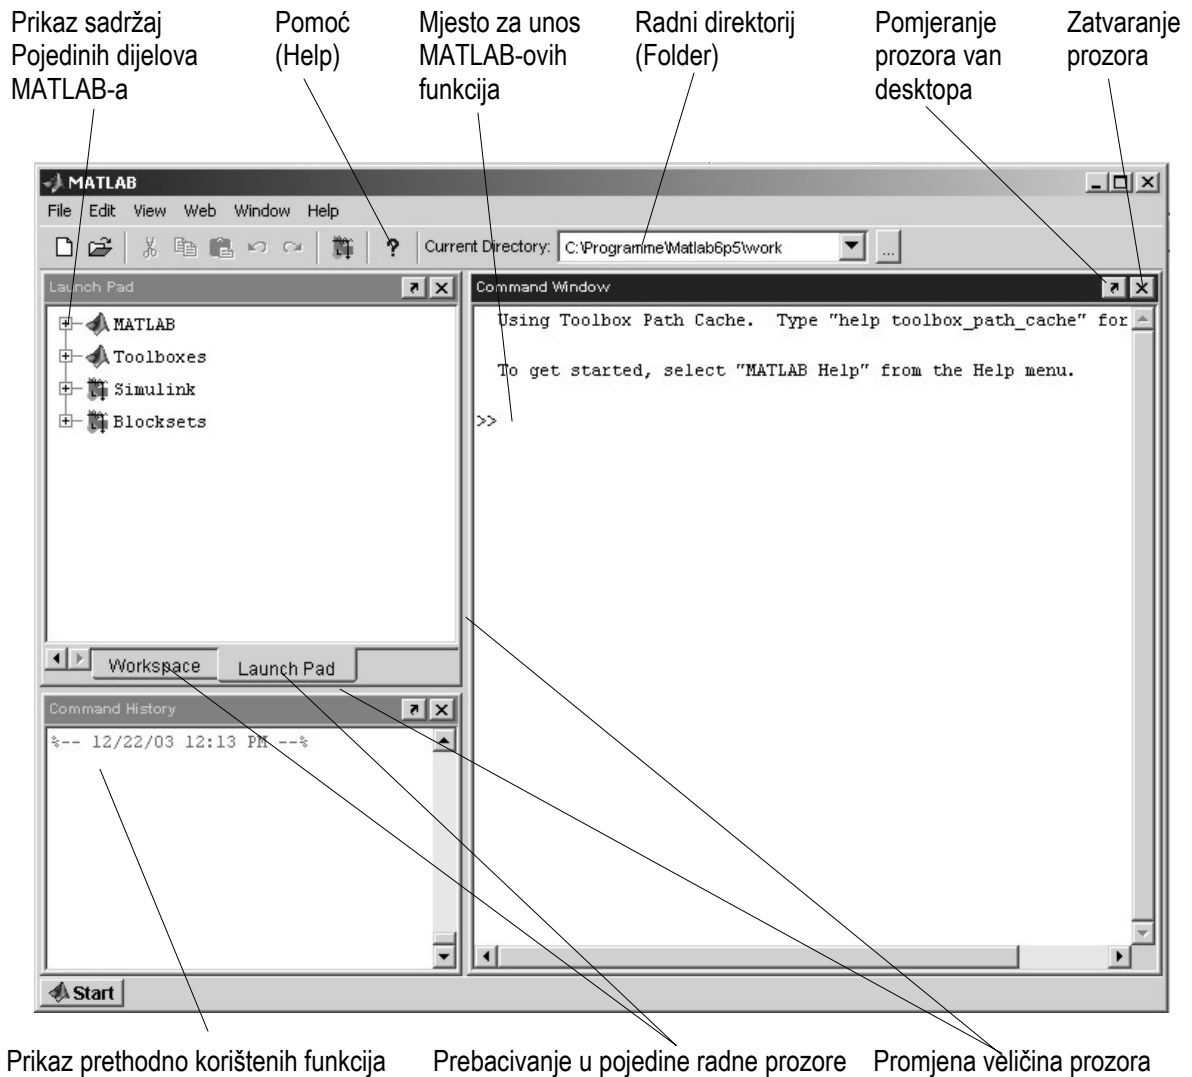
Prikaz sadržaj Pojedinih dijelova MATLAB-a

Pomoć (Help)

Mjesto za unos MATLAB-ovih funkcija

Radni direktorij (Folder)

Pomjeranje prozora van desktopa

Zatvaranje prozora

MATLAB

File Edit View Web Window Help

Current Directory: C:\Programme\Matlab6p5\work

Launch Pad

MATLAB
Toolboxes
Simulink
Blocksets

Workspace Launch Pad

Command History

%-- 12/22/03 12:13 PM --%

Command Window

Using Toolbox Path Cache. Type "help toolbox_path_cache" for

To get started, select "MATLAB Help" from the Help menu.

>>

Start

Prikaz prethodno korištenih funkcija

Prebacivanje u pojedine radne prozore

Promjena veličina prozora